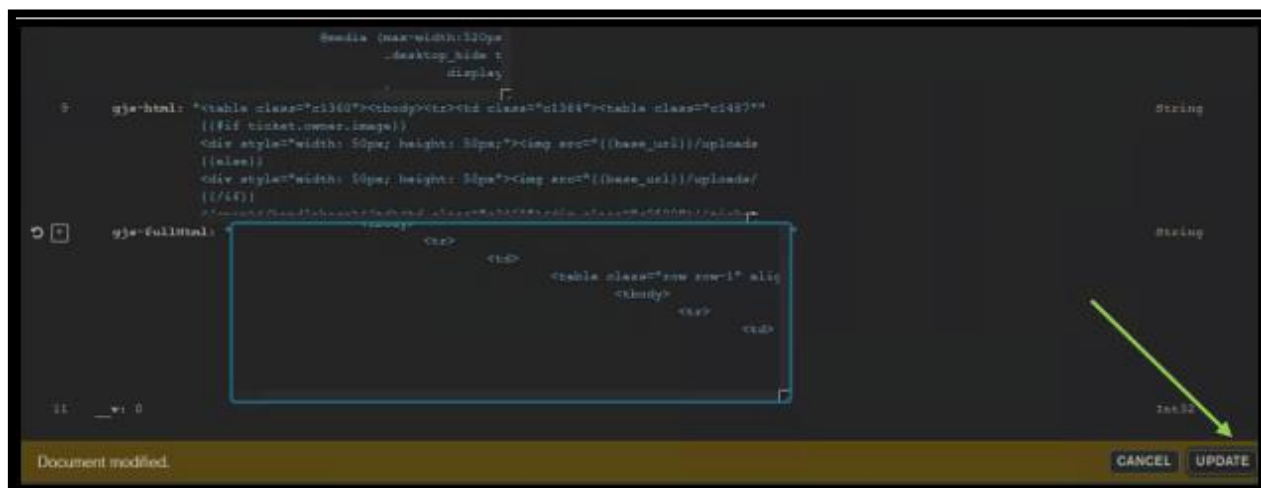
@media (max-width:520px
.desktop_hide t
display

9 gjs-html: "<table class="c1360"><tbody><tr><td class="c1364"><table class="c1487""
{{#if ticket.owner.image}}
<div style="width: 50px; height: 50px;"><img src="{{base_url}}/uploads
{{else}}
<div style="width: 50px; height: 50px"><img src="{{base_url}}/uploads/
{{/if}}
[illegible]
String

gjs-fullHtml: "
<tbody>
<tr>
<td>
<table class="row row-1" alig
<tbody>
<tr>
<td>
String

11 __v: 0
Int32

Document modified.

CANCEL UPDATE